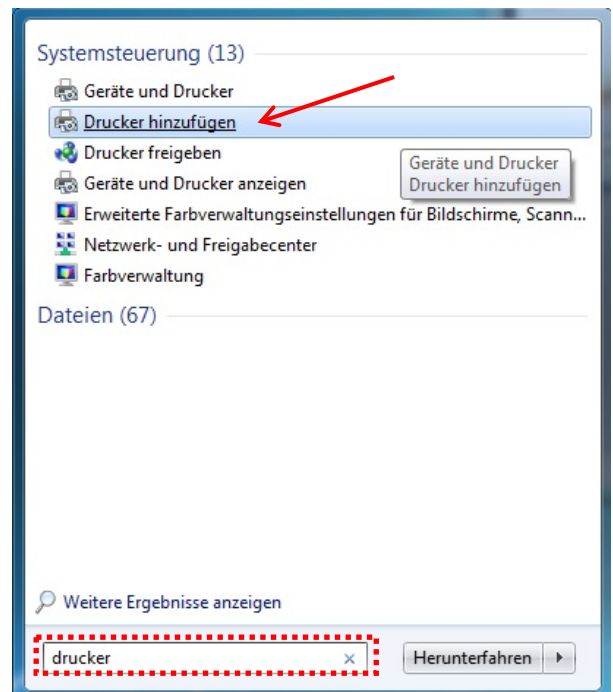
Systemsteuerung (13)

Geräte und Drucker

Drucker hinzufügen

Drucker freigeben

Geräte und Drucker anzeigen

Erweiterte Farbverwaltungseinstellungen für Bildschirme, Scann...

Netzwerk- und Freigabecenter

Farbverwaltung

Geräte und Drucker
Drucker hinzufügen

Dateien (67)

Weitere Ergebnisse anzeigen

drucker ×

Herunterfahren ▸